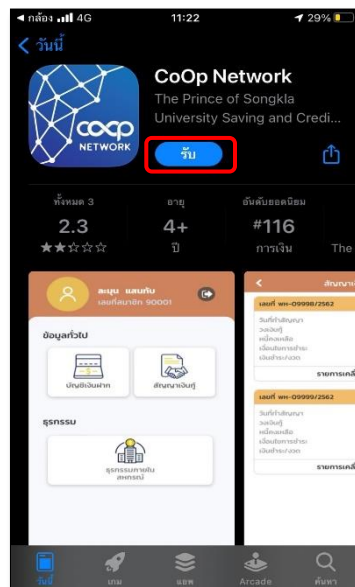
◀ กล้อง 4G 11:22 29%

< วันนี้

coop NETWORK

CoOp Network

The Prince of Songkla University Saving and Credi...

รับ

ทั้งหมด 3

2.3

★★☆☆☆

อายุ

4+

ปี

อันดับยอดนิยม

#116

การเงิน

The

ละมุน แสนกับ

เลขที่สมาชิก 90001

ข้อมูลทั่วไป

บัญชีเงินฝาก

สัญญาเงินกู้

ธุรกรรม

ธุรกรรมทางเงินสหกรณ์

สัญญา

เลขที่ ฉฉ-09998/2562

วันที่ทำสัญญา

วงเงินกู้

หนี้คงเหลือ

เดือนที่ชำระ

เงินชำระ/งวด

รายการเคลื่

เลขที่ ฉฉ-09999/2562

วันที่ทำสัญญา

วงเงินกู้

หนี้คงเหลือ

เดือนที่ชำระ

เงินชำระ/งวด

รายการเคลื่

วันนี้

เกม

แอพ

Arcade

ค้นหา